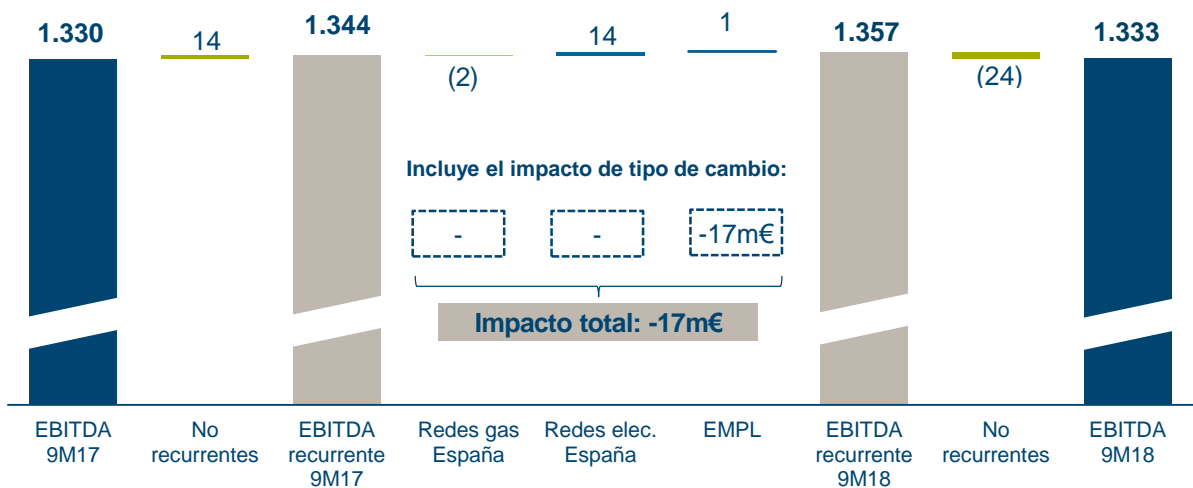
1.330

14

1.344

(2)

14

1

1.357

(24)

1.333

Incluye el impacto de tipo de cambio:

-

-

-17m€

Impacto total: -17m€

EBITDA 9M17

No recurrentes

EBITDA recurrente 9M17

Redes gas España

Redes elec. España

EMPL

EBITDA recurrente 9M18

No recurrentes

EBITDA 9M18